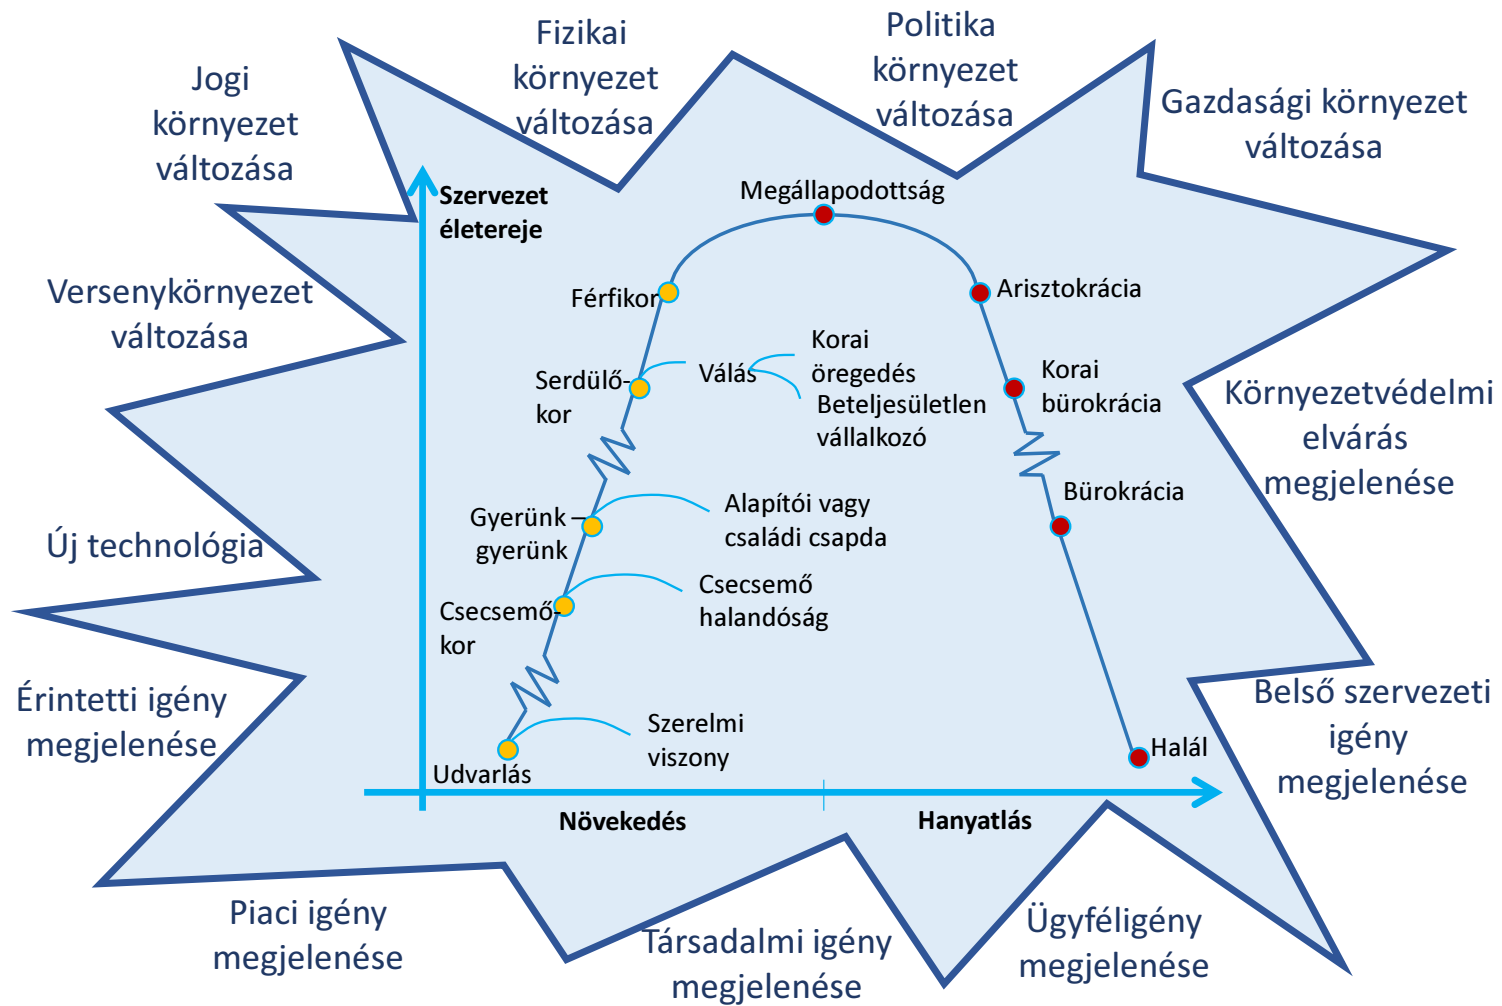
Jogi környezet változása

Fizikai környezet változása

Politika környezet változása

Gazdasági környezet változása

Versenykörnyezet változása

Környezetvédelmi elvárás megjelenése

Új technológia

Érintetti igény megjelenése

Belső szervezeti igény megjelenése

Piaci igény megjelenése

Társadalmi igény megjelenése

Ügyféligény megjelenése

Szervezet életereje

Megállapodottság

Férfikor

Arisztokrácia

Serdülőkor

Válás

Korai öregedés

Beteljesületlen vállalkozó

Korai bürokrácia

Bürokrácia

Gyerünk gyerünk

Alapítói vagy családi csapda

Csecsemőkor

Csecsemő halandóság

Szerelmi viszony

Udvarlás

Halál

Növekedés

Hanyatlás